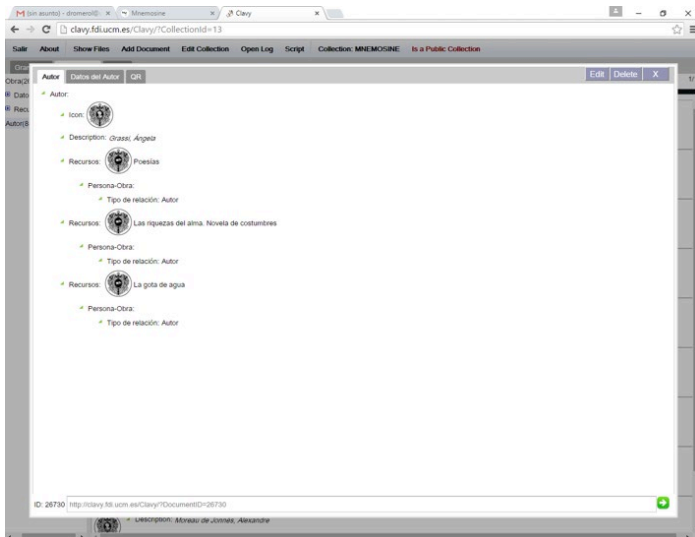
M (sin asunto) - dromero@ × Mnemosine × Clavy ×

clavy.fdi.ucm.es/Clavy/?CollectionId=13

Salir About Show Files Add Document Edit Collection Open Log Script Collection: MNEMOSINE Is a Public Collection

Obra(2
Dato
Recu
Autor(8

Autor Datos del Autor QR

Edit Delete X

Autor:

Icon:

Description: Grassi, Ángela

Recursos: Poesías

Persona-Obra:

Tipo de relación: Autor

Recursos: Las riquezas del alma. Novela de costumbres

Persona-Obra:

Tipo de relación: Autor

Recursos: La gota de agua

Persona-Obra:

Tipo de relación: Autor

ID: 26730 http://clavy.fdi.ucm.es/Clavy/?DocumentID=26730

Description: Moreau de Jonnès, Alexandre